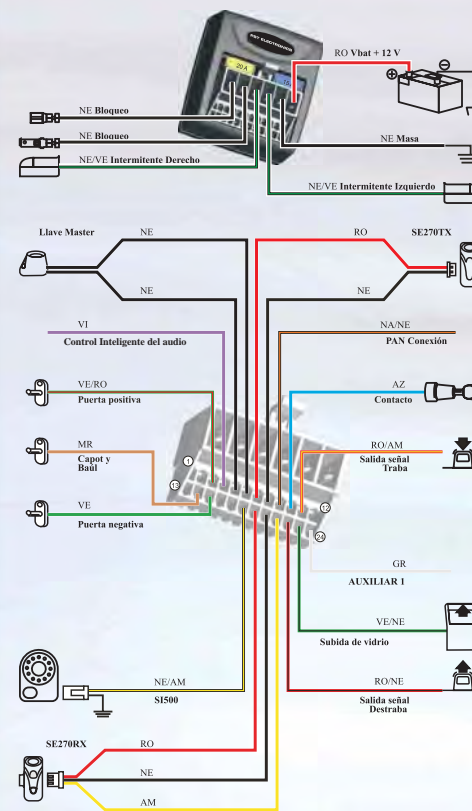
RST ELECTRONICS

20A

15

RO Vbat + 12 V

NE Bloqueo

NE Bloqueo

NE Masa

NE/VE Intermitente Derecho

NE/VE Intermitente Izquierdo

Llave Master

NE

RO

SE270TX

NE

NE

VI

Control Inteligente del audio

NA/NE

PAN Conexión

VE/RO

Puerta positiva

AZ

Contacto

MR

Capot y Baúl

RO/AM

Salida señal Traba

1

13

12

24

VE

Puerta negativa

GR

AUXILIAR 1

VE/NE

Subida de vidrio

RO/NE

NE/AM

SI500

Salida señal Destraba

SE270RX

RO

NE

AM